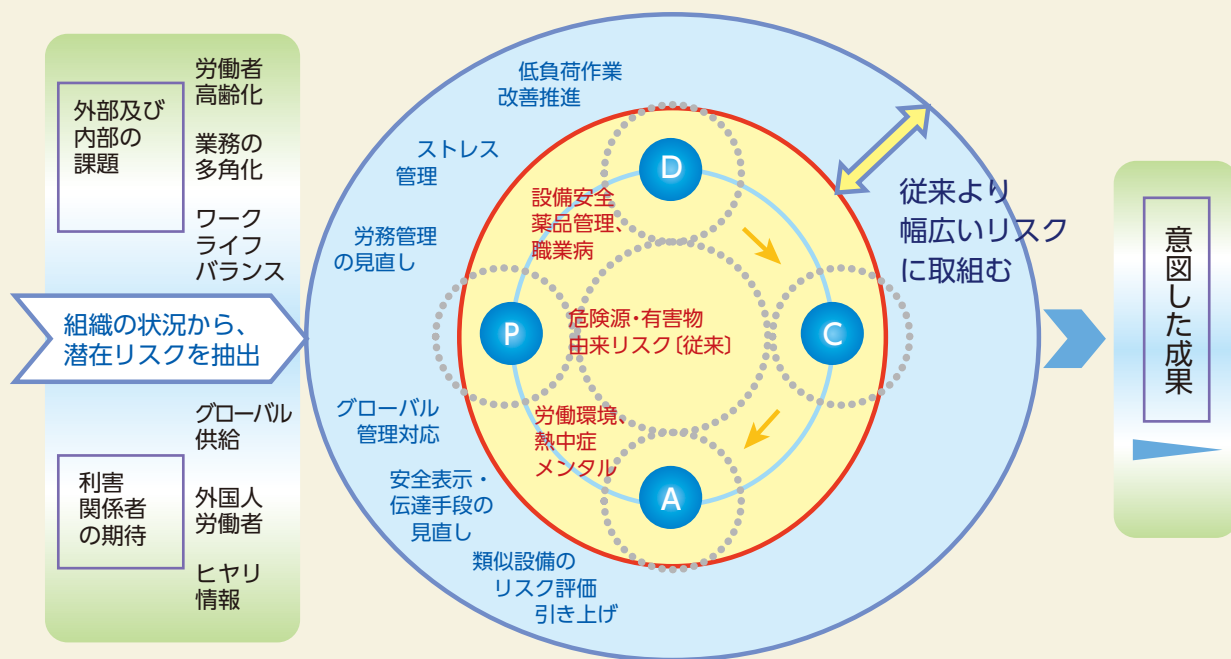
外部及び内部の課題

労働者高齢化

業務の多角化

ワークライフバランス

組織の状況から、潜在リスクを抽出

グローバル供給

利害関係者の期待

外国人労働者

ヒヤリ情報

低負荷作業改善推進

ストレス管理

労務管理の見直し

グローバル管理対応

安全表示・伝達手段の見直し

類似設備のリスク評価引き上げ

D

設備安全薬品管理、職業病

P

危険源・有害物由来リスク〔従来〕

C

労働環境、熱中症メンタル

A

従来より幅広いリスクに取組む

意図した成果